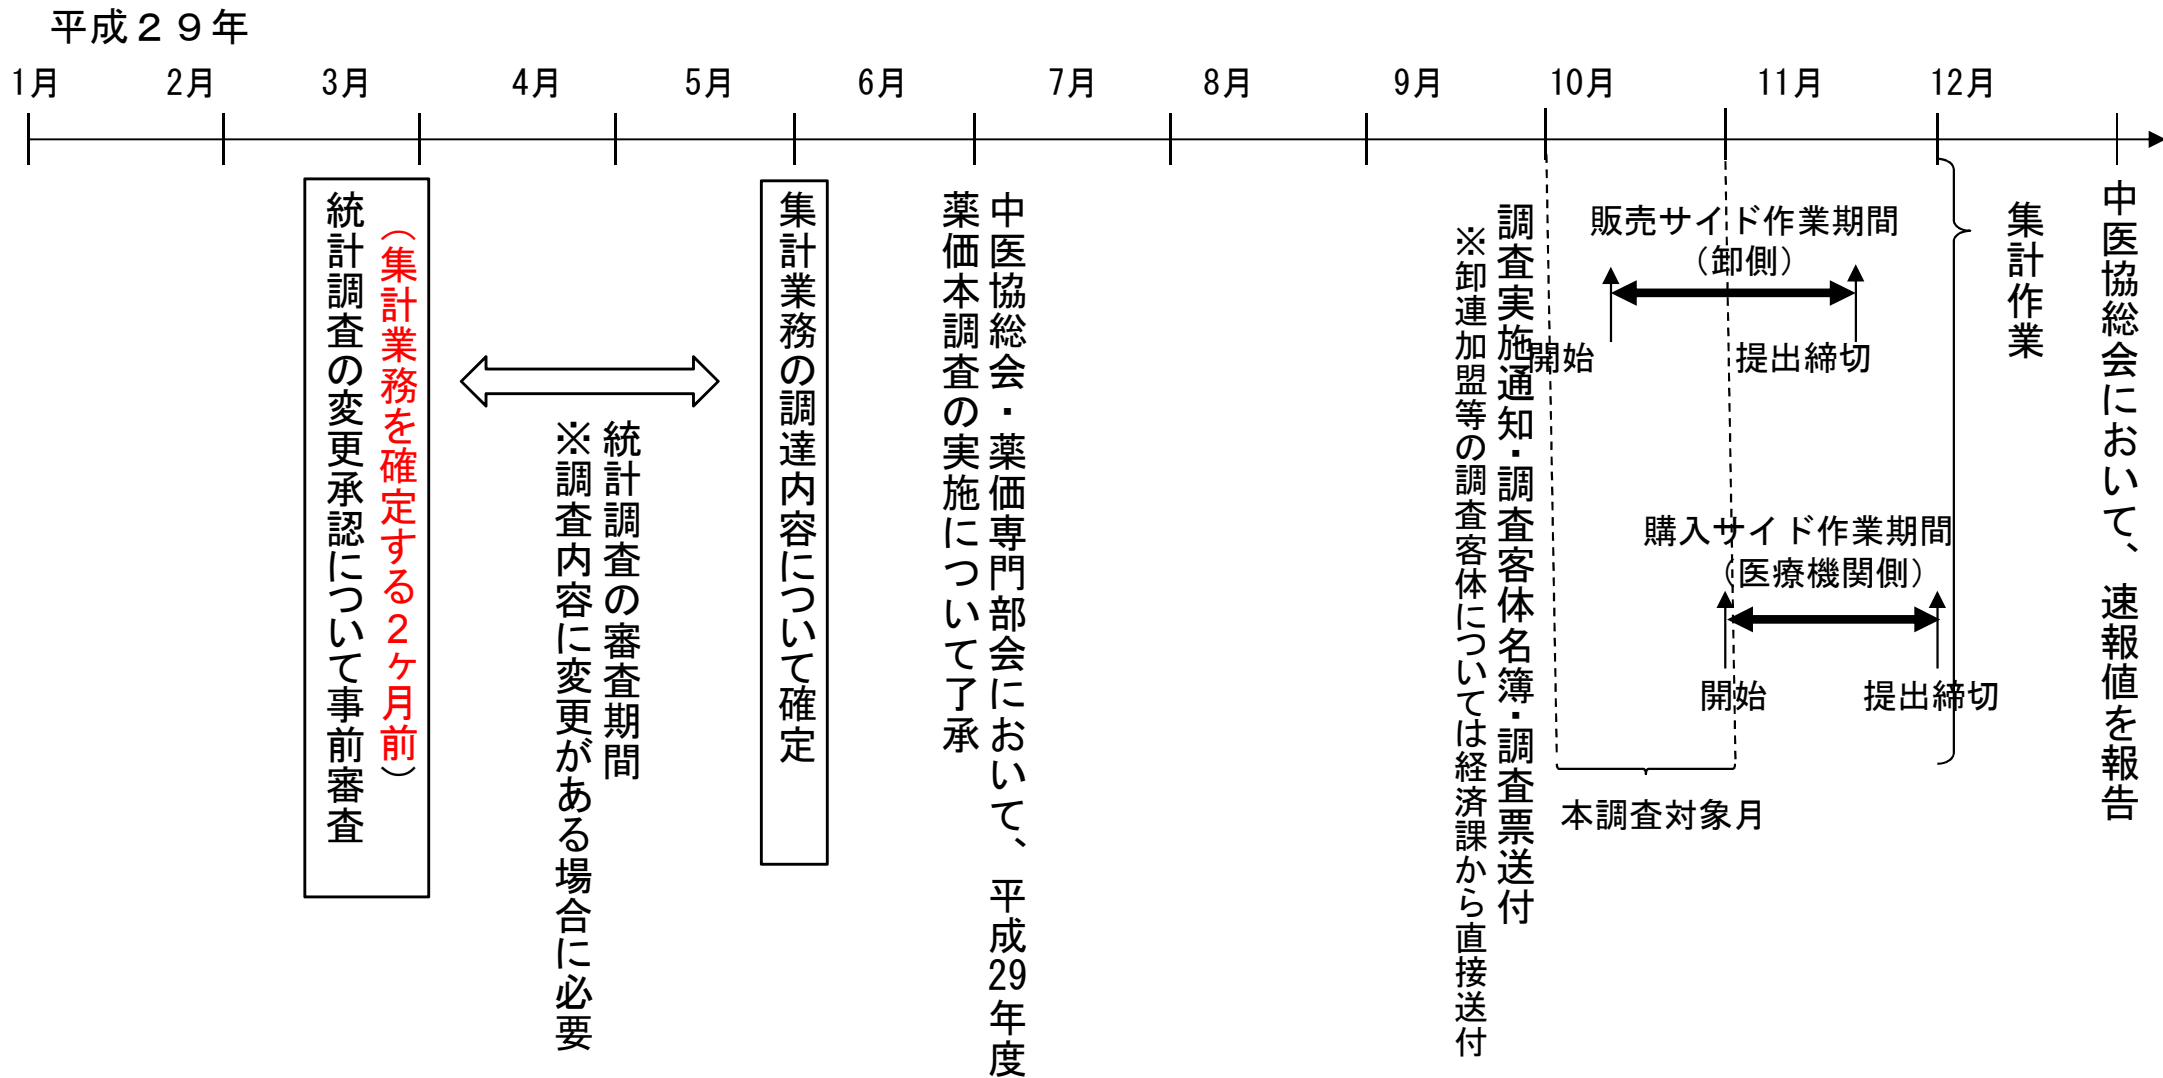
平成２９年

1月 2月 3月 4月 5月 6月 7月 8月 9月 10月 11月 12月

統計調査の変更承認について事前審査（集計業務を確定する２ヶ月前）

統計調査の審査期間
※調査内容に変更がある場合に必要

集計業務の調達内容について確定

中医協総会・薬価専門部会において、平成29年度薬価本調査の実施について了承

調査実施通知・調査客体名簿・調査票送付
※卸連加盟等の調査客体については経済課から直接送付

販売サイド作業期間
（卸側）
開始
提出締切

購入サイド作業期間
（医療機関側）
開始
提出締切

本調査対象月

集計作業

中医協総会において、速報値を報告